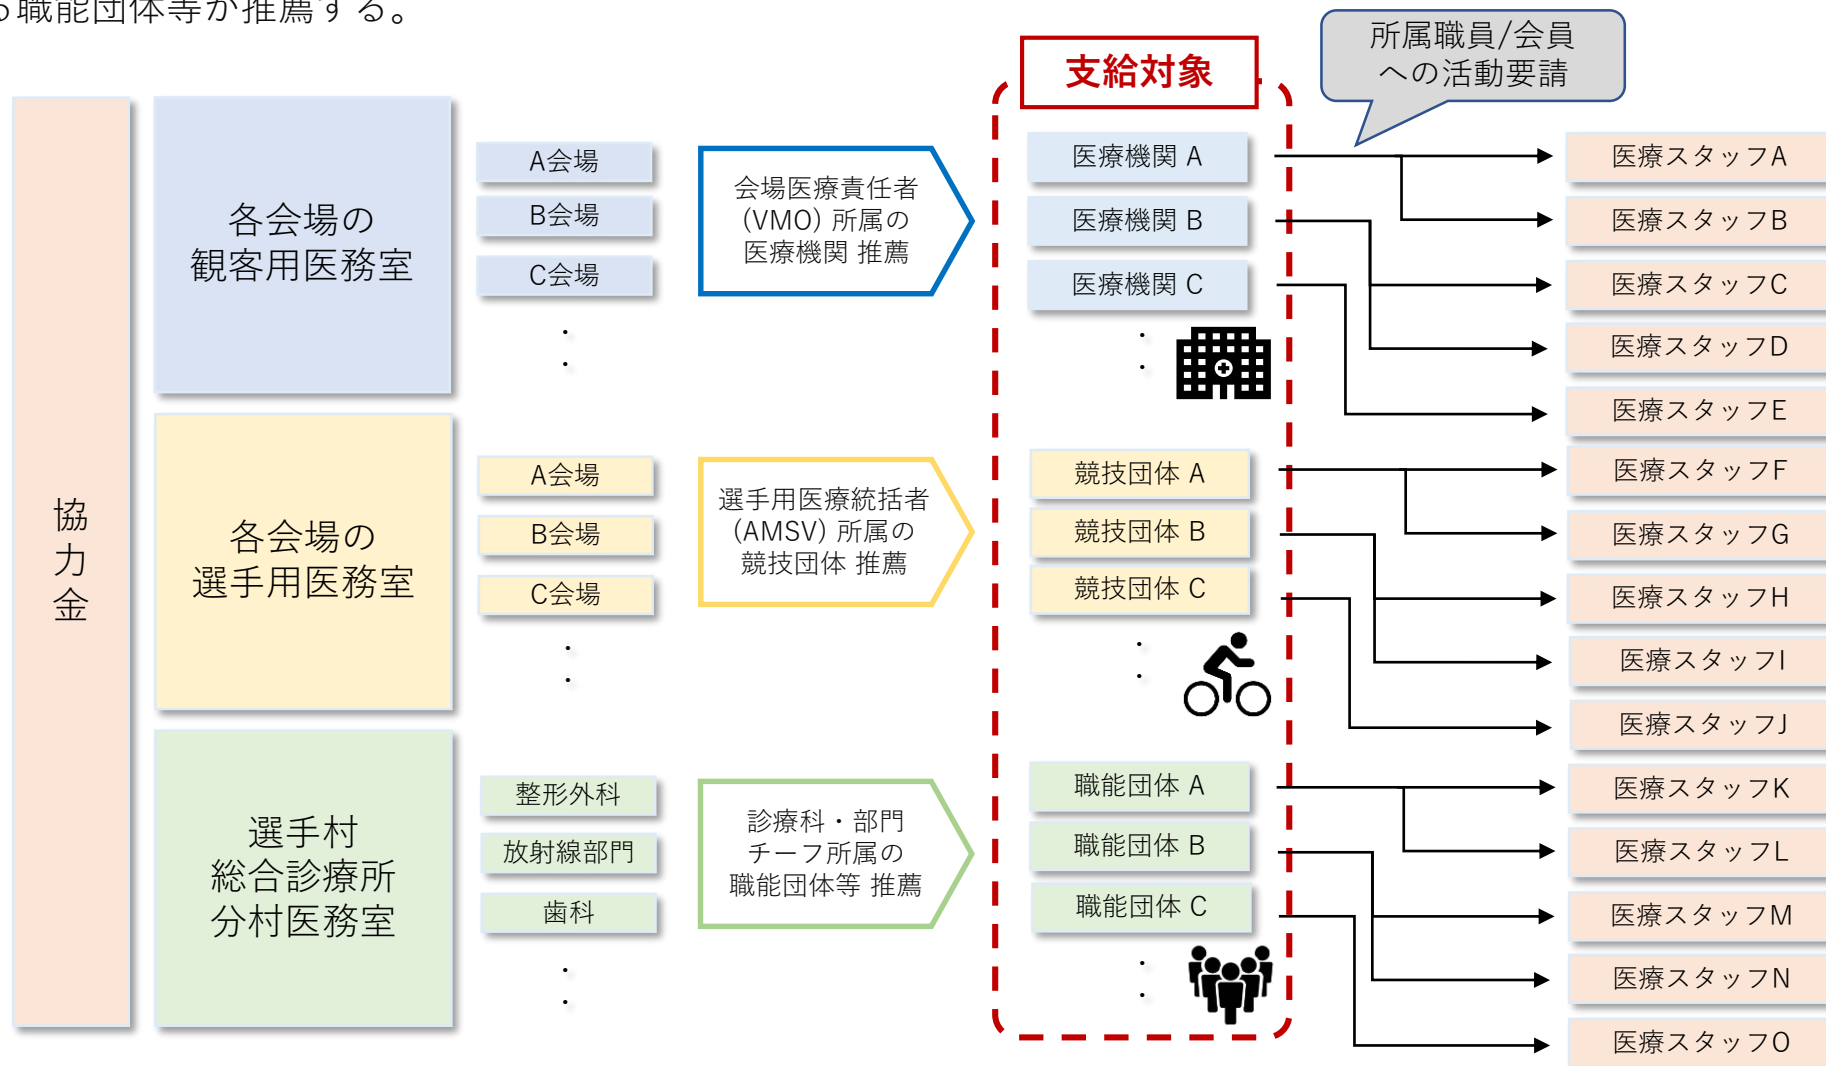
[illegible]職能団体等が推薦する。

協力金

各会場の観客用医務室

A会場
B会場
C会場
・
・

会場医療責任者（VMO）所属の医療機関 推薦

各会場の選手用医務室

A会場
B会場
C会場
・
・

選手用医療統括者（AMSV）所属の競技団体 推薦

選手村総合診療所分村医務室

整形外科
放射線部門
歯科
・
・

診療科・部門チーフ所属の職能団体等 推薦

支給対象

医療機関 A
医療機関 B
医療機関 C
・
・
競技団体 A
競技団体 B
競技団体 C
・
・
職能団体 A
職能団体 B
職能団体 C
・
・

所属職員/会員への活動要請

医療スタッフA
医療スタッフB
医療スタッフC
医療スタッフD
医療スタッフE
医療スタッフF
医療スタッフG
医療スタッフH
医療スタッフI
医療スタッフJ
医療スタッフK
医療スタッフL
医療スタッフM
医療スタッフN
医療スタッフO